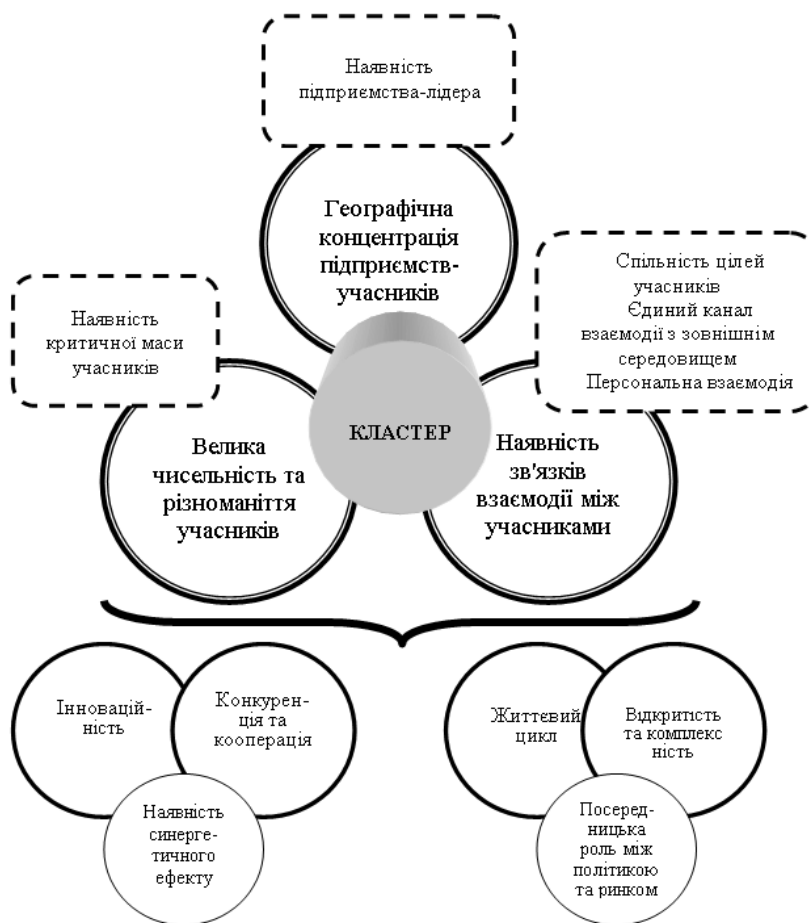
Наявність підприємства-лідера

Географічна концентрація підприємств-учасників

Спільність цілей учасників
Єдиний канал взаємодії з зовнішнім середовищем
Персональна взаємодія

Наявність критичної маси учасників

КЛАСТЕР

Велика чисельність та різноманіття учасників

Наявність зв'язків взаємодії між учасниками

Інноваційність

Конкуренція та кооперація

Наявність синергетичного ефекту

Життєвий цикл

Відкритість та комплекс ність

Посередницька роль між політикою та ринком